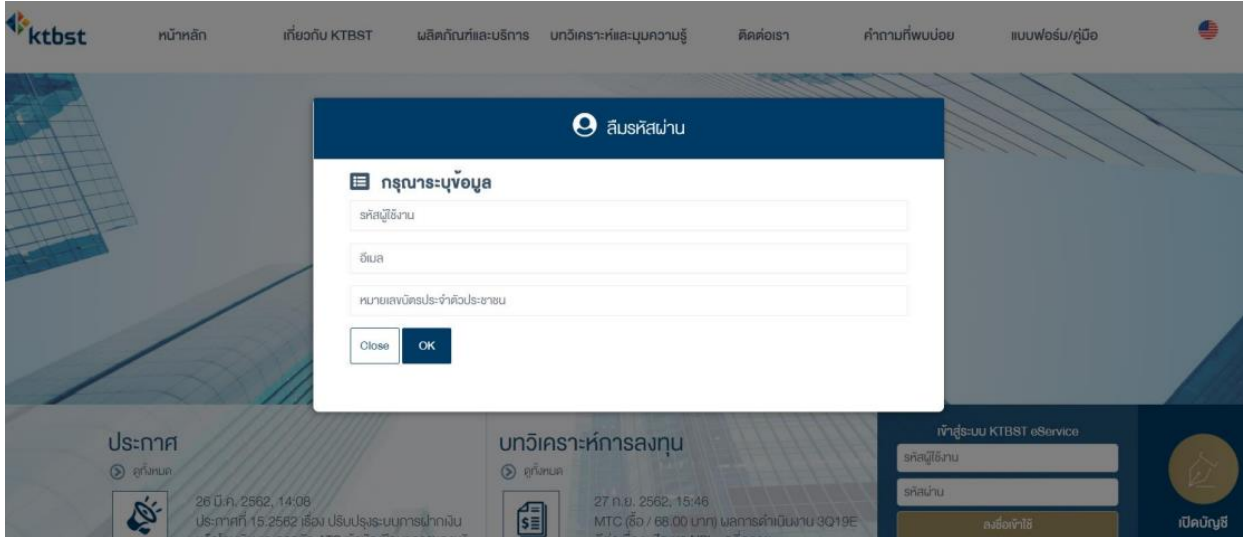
ktbst

หน้าหลัก เกี่ยวกับ KTBST ผลิตภัณฑ์และบริการ บทวิเคราะห์และมุมความรู้ ติดต่อเรา คำถามที่พบบ่อย แบบฟอร์ม/คู่มือ

ลืมรหัสผ่าน

กรุณาระบุข้อมูล

รหัสผู้ใช้งาน

อีเมล

หมายเลขบัตรประจำตัวประชาชน

Close OK

ประกาศ
ดูทั้งหมด
26 มี.ค. 2562, 14:08
ประกาศที่ 15.2562 เรื่อง ปรับปรุงระบบการฝากเงิน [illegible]

บทวิเคราะห์การลงทุน
ดูทั้งหมด
27 ก.ย. 2562, 15:46
MTC (ซื้อ / 68.00 บาท) ผลการดำเนินงาน 3Q19E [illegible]

เข้าสู่ระบบ KTBST eService
รหัสผู้ใช้งาน
รหัสผ่าน
ลงชื่อเข้าใช้

เปิดบัญชี